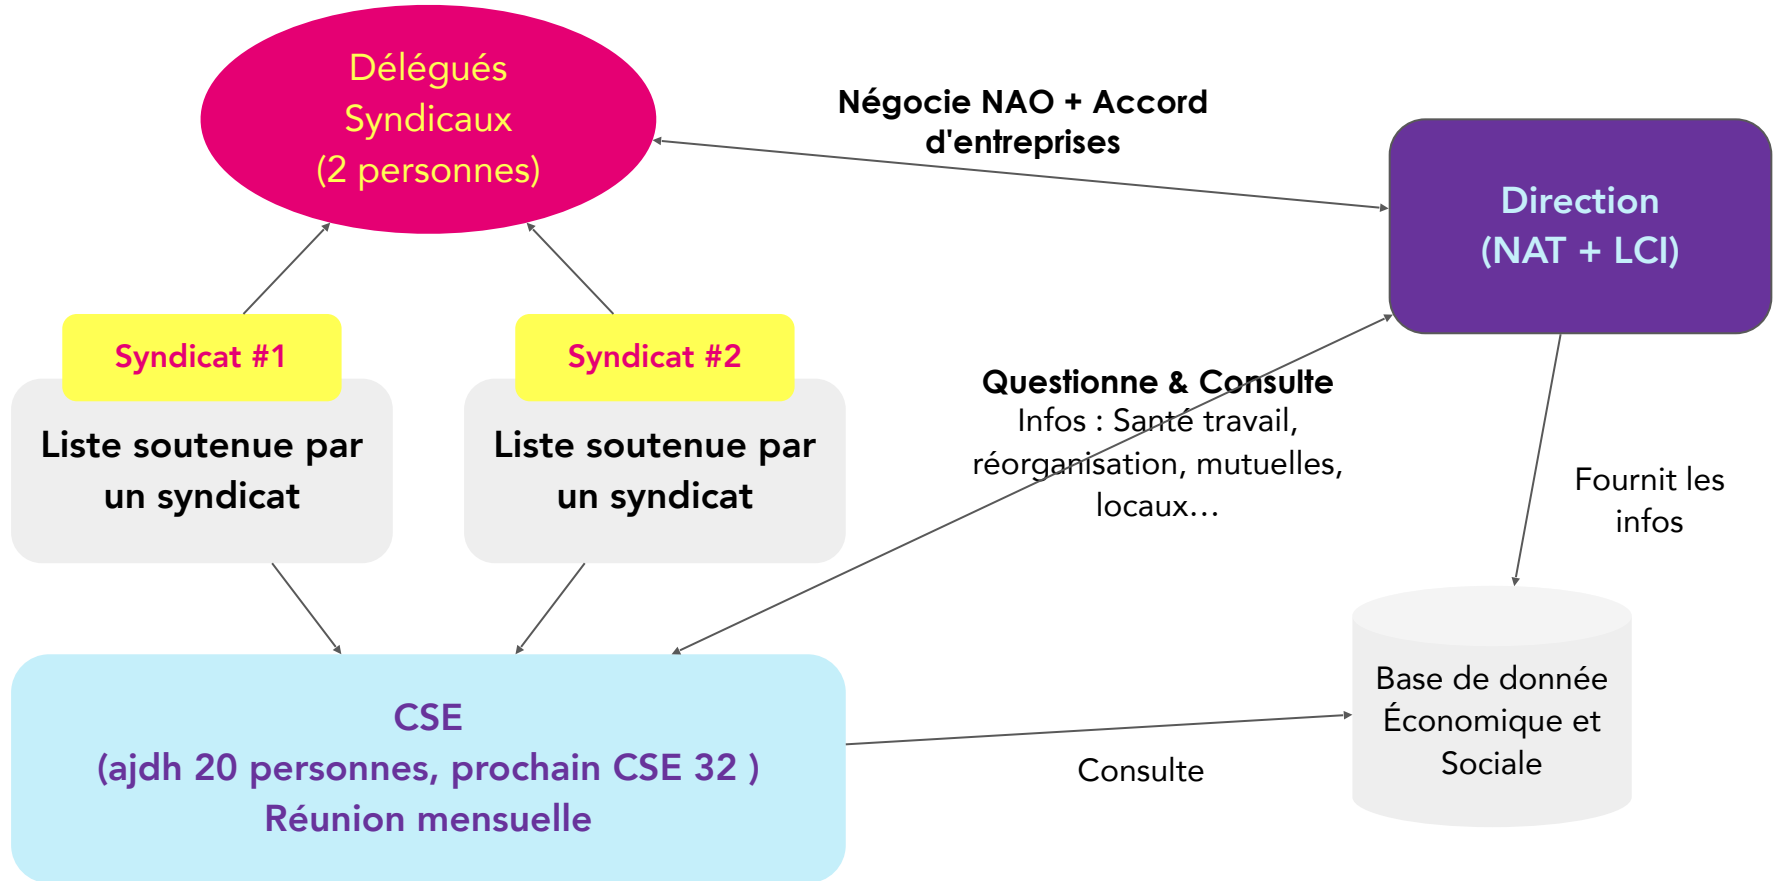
Délégués Syndicaux (2 personnes)

Négocie NAO + Accord d'entreprises

Direction (NAT + LCI)

Syndicat #1

Liste soutenue par un syndicat

Syndicat #2

Liste soutenue par un syndicat

Questionne & Consulte
Infos : Santé travail, réorganisation, mutuelles, locaux…

Fournit les infos

Base de donnée Économique et Sociale

CSE
(ajdh 20 personnes, prochain CSE 32 )
Réunion mensuelle

Consulte